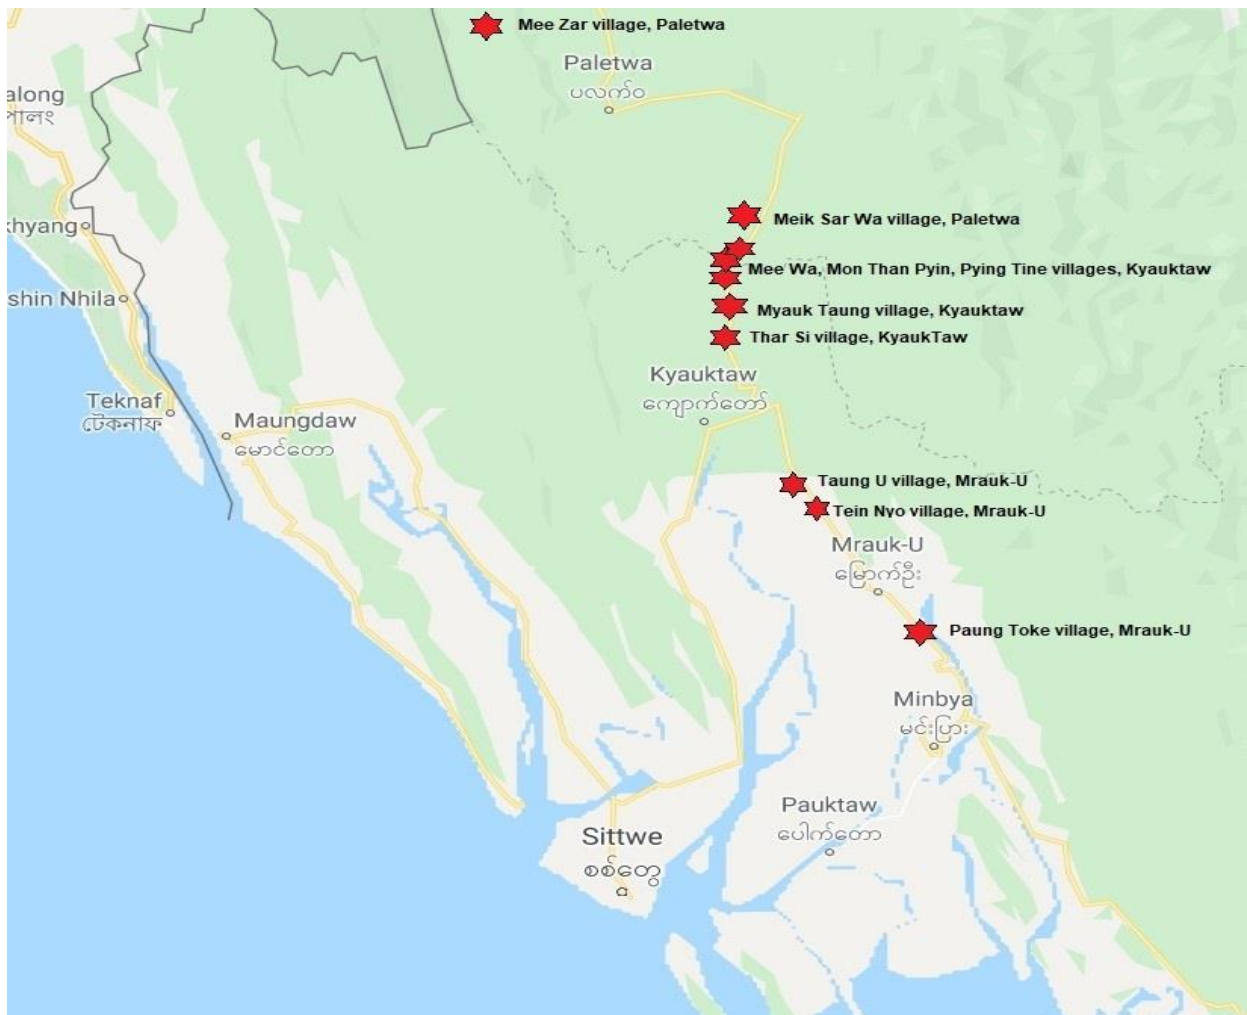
Mee Zar village, Paletwa
Paletwa
ပလက်ဝ
along
পালং
khyang
shin Nhila
Meik Sar Wa village, Paletwa
Mee Wa, Mon Than Pyin, Pying Tine villages, Kyauktaw
Myauk Taung village, Kyauktaw
Thar Si village, KyaukTaw
Kyauktaw
ကျောက်တော်
Teknaf
টেকনাফ
Maungdaw
မောင်တော
Taung U village, Mrauk-U
Tein Nyo village, Mrauk-U
Mrauk-U
မြောက်ဦး
Paung Toke village, Mrauk-U
Minbya
မင်းပြား
Pauktaw
ပေါက်တော
Sittwe
စစ်တွေ